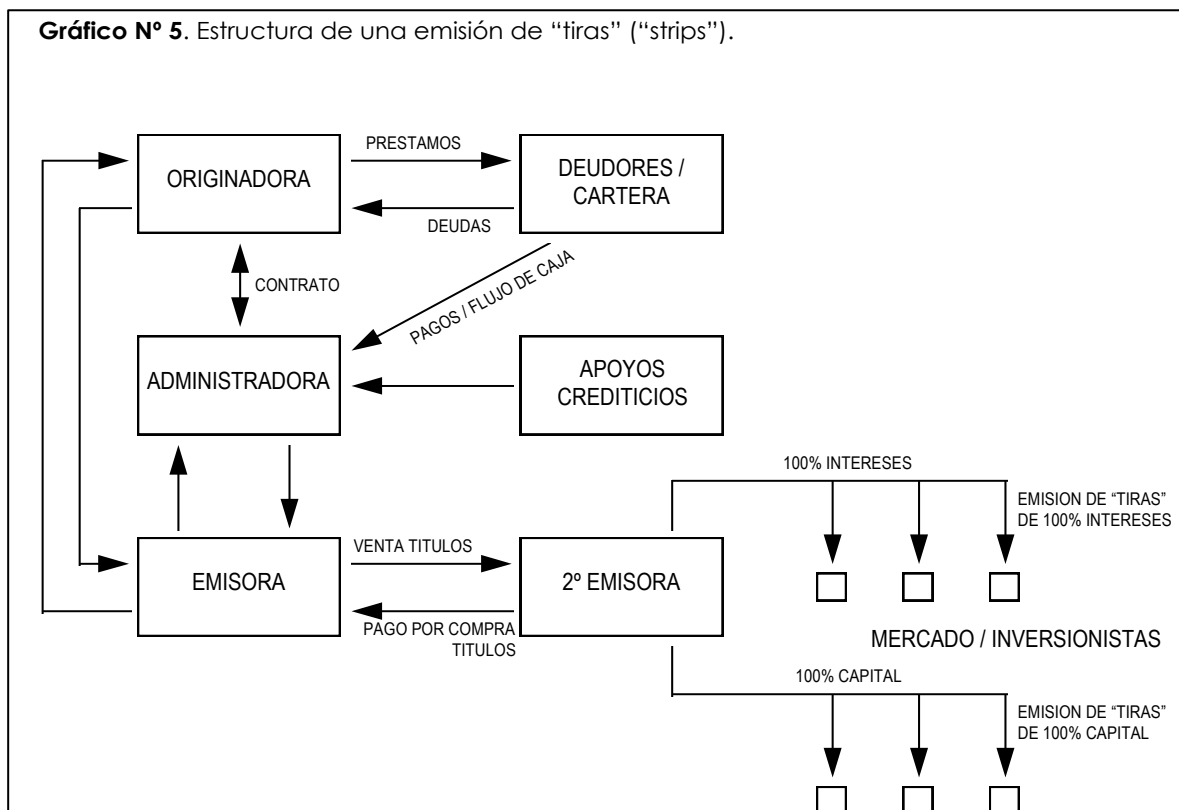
**Gráfico Nº 5**. Estructura de una emisión de "tiras" ("strips").

ORIGINADORA

PRESTAMOS

DEUDORES / CARTERA

DEUDAS

CONTRATO

PAGOS / FLUJO DE CAJA

ADMINISTRADORA

APOYOS CREDITICIOS

100% INTERESES

EMISION DE "TIRAS" DE 100% INTERESES

EMISORA

VENTA TITULOS

2º EMISORA

PAGO POR COMPRA TITULOS

MERCADO / INVERSIONISTAS

100% CAPITAL

EMISION DE "TIRAS" DE 100% CAPITAL